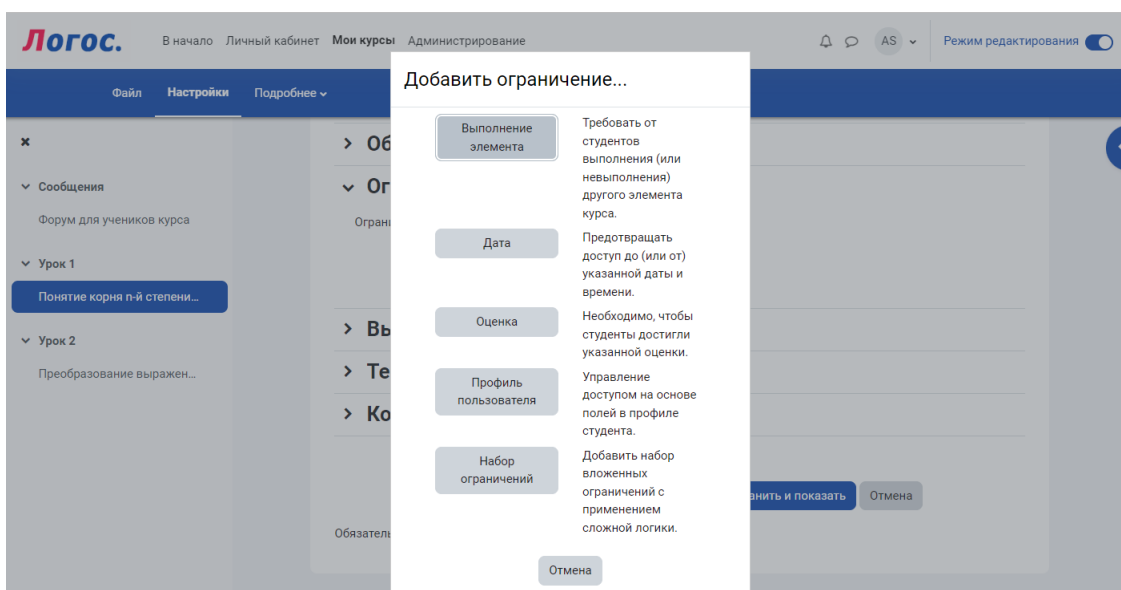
Логос. В начало Личный кабинет Мои курсы Администрирование AS Режим редактирования

Файл Настройки Подробнее

×

Сообщения

Форум для учеников курса

Урок 1

Понятие корня n-й степени...

Урок 2

Преобразование выражен...

Об

Ог

Огран

Вы

Те

Ко

анить и показать Отмена

Обязатель

Добавить ограничение...

| | |
|---|---|
| Выполнение элемента | Требовать от студентов выполнения (или невыполнения) другого элемента курса. |
| Дата | Предотвращать доступ до (или от) указанной даты и времени. |
| Оценка | Необходимо, чтобы студенты достигли указанной оценки. |
| Профиль пользователя | Управление доступом на основе полей в профиле студента. |
| Набор ограничений | Добавить набор вложенных ограничений с применением сложной логики. |

Отмена